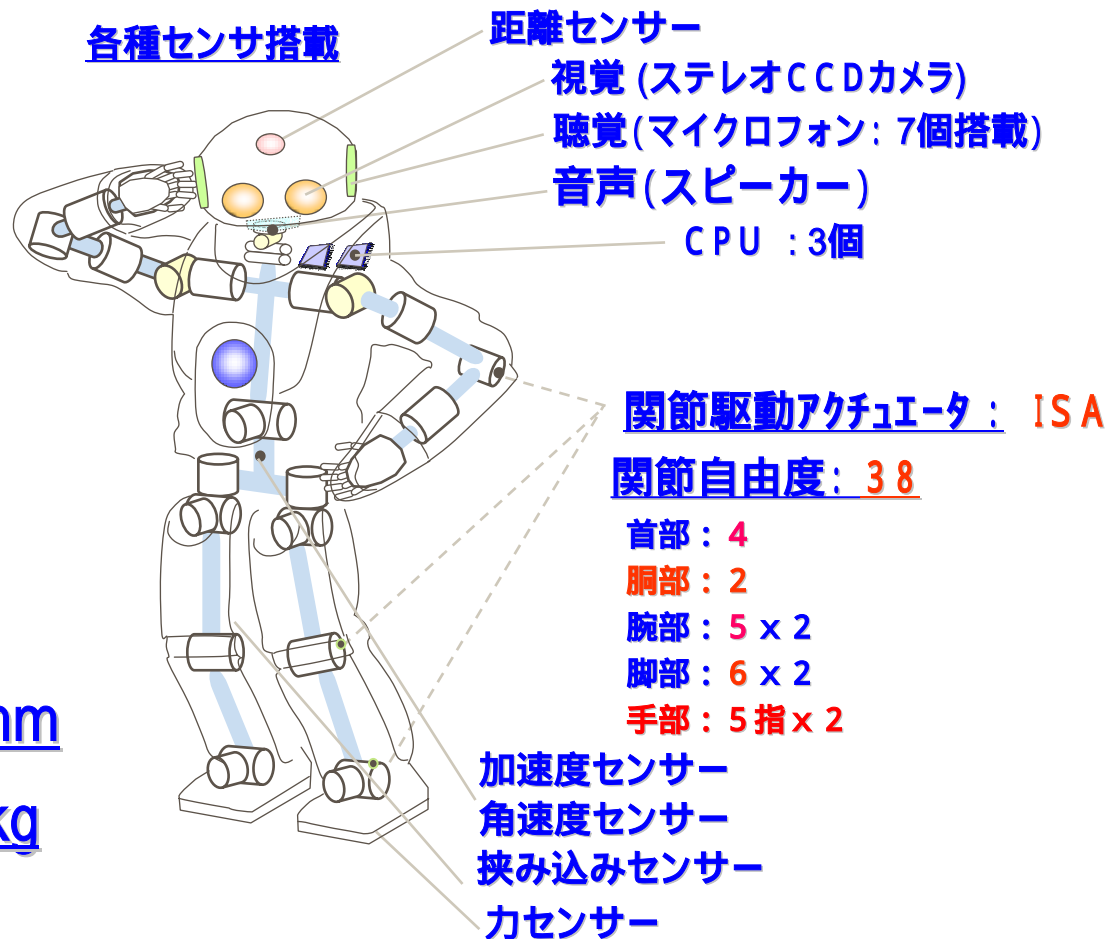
各種センサ搭載

距離センサー
視覚 (ステレオCCDカメラ)
聴覚(マイクロフォン: 7個搭載)
音声(スピーカー)
CPU :3個

関節駆動アクチュエータ: ISA
関節自由度: 38
首部: 4
胴部: 2
腕部: 5 x 2
脚部: 6 x 2
手部: 5指 x 2

mm
kg

加速度センサー
角速度センサー
挟み込みセンサー
力センサー